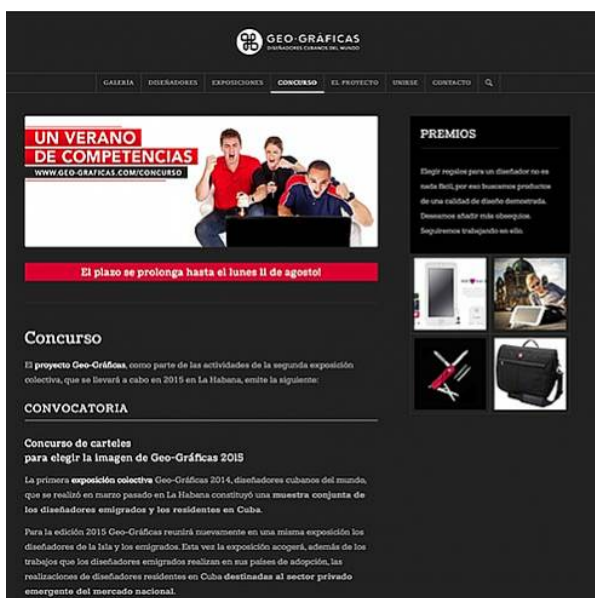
GEO·GRÁFICAS
DISEÑADORES CUBANOS DEL MUNDO

GALERÍA DISEÑADORES EXPOSICIONES CONCURSO EL PROYECTO UNIRSE CONTACTO

UN VERANO DE COMPETENCIAS
WWW.GEO-GRAFICAS.COM/CONCURSO

El plazo se prolonga hasta el lunes 11 de agosto!

PREMIOS

Elegir regalos para un diseñador no es nada fácil, por eso buscamos productos de una calidad de diseño demostrada. Deseamos añadir más obsequios. Seguiremos trabajando en ello.

Concurso

El proyecto Geo-Gráficas, como parte de las actividades de la segunda exposición colectiva, que se llevará a cabo en 2015 en La Habana, emite la siguiente:

CONVOCATORIA

Concurso de carteles para elegir la imagen de Geo-Gráficas 2015

La primera exposición colectiva Geo-Gráficas 2014, diseñadores cubanos del mundo, que se realizó en marzo pasado en La Habana constituyó una muestra conjunta de los diseñadores emigrados y los residentes en Cuba.

Para la edición 2015 Geo-Gráficas reunirá nuevamente en una misma exposición los diseñadores de la Isla y los emigrados. Esta vez la exposición acogerá, además de los trabajos que los diseñadores emigrados realizan en sus países de adopción, las realizaciones de diseñadores residentes en Cuba destinadas al sector privado emergente del mercado nacional.